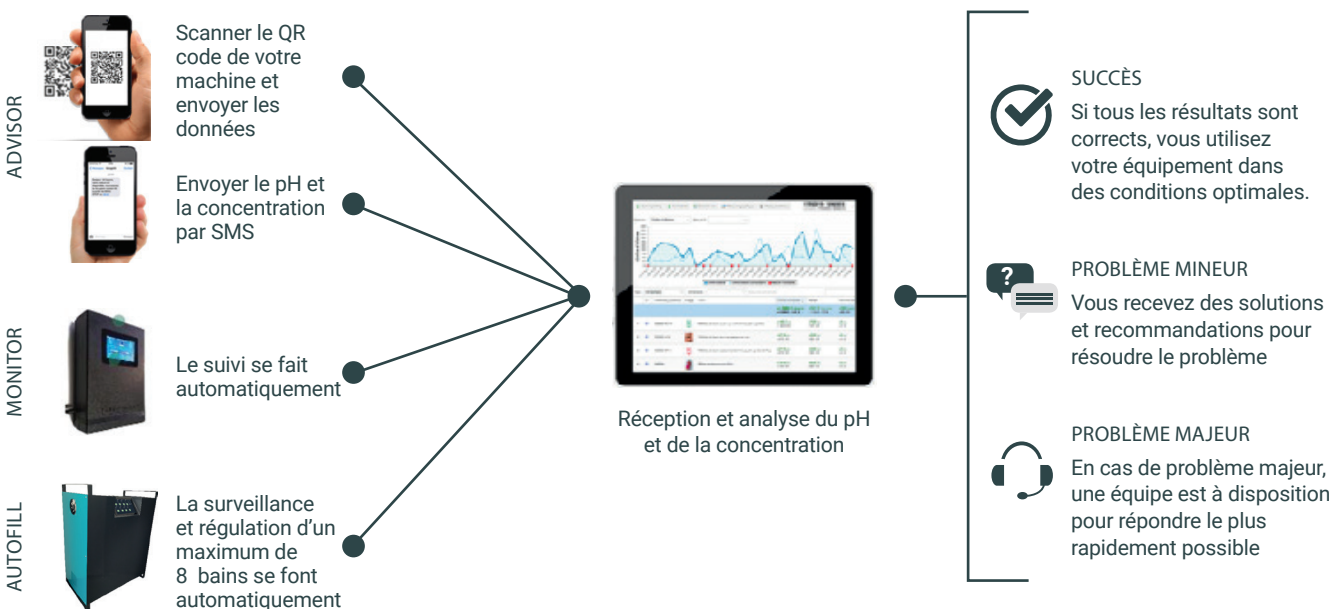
ADVISOR

Scanner le QR code de votre machine et envoyer les données

Envoyer le pH et la concentration par SMS

MONITOR

Le suivi se fait automatiquement

AUTOFILL

La surveillance et régulation d'un maximum de 8 bains se font automatiquement

Réception et analyse du pH et de la concentration

SUCCÈS
Si tous les résultats sont corrects, vous utilisez votre équipement dans des conditions optimales.

?

PROBLÈME MINEUR
Vous recevez des solutions et recommandations pour résoudre le problème

PROBLÈME MAJEUR
En cas de problème majeur, une équipe est à disposition pour répondre le plus rapidement possible